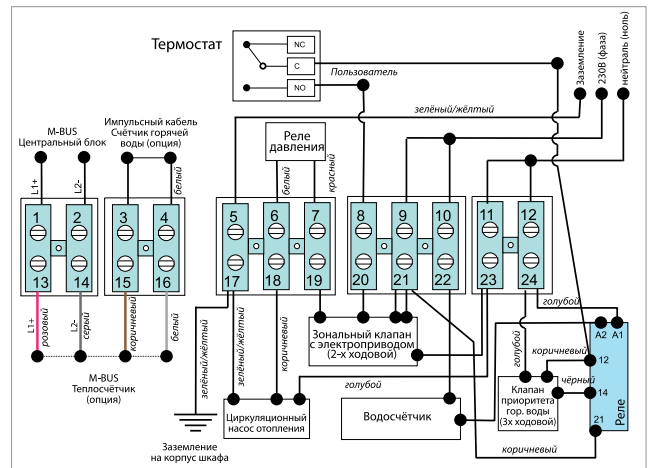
Термостат

NC
C
NO

Пользователь

Заземление
230В (фаза)
нейтраль (ноль)

зелёный/жёлтый

M-BUS
Центральный блок

Импульсный кабель
Счётчик горячей воды (опция)

Реле давления

L1+
L2-
белый
белый
красный

1
2
3
4
5
6
7
8
9
10
11
12
13
14
15
16
17
18
19
20
21
22
23
24

голубой

L1+
розовый
L2-
серый
коричневый
белый
зелёный/жёлтый
зелёный/жёлтый
коричневый

Зональный клапан с электроприводом (2-х ходовой)

голубой
коричневый
чёрный

A2
A1
12
14
21
Реле

M-BUS
Теплосчётчик (опция)

голубой

Клапан приоритета гор. воды (3х ходовой)

Циркуляционный насос отопления

Водосчётчик

коричневый

Заземление на корпус шкафа